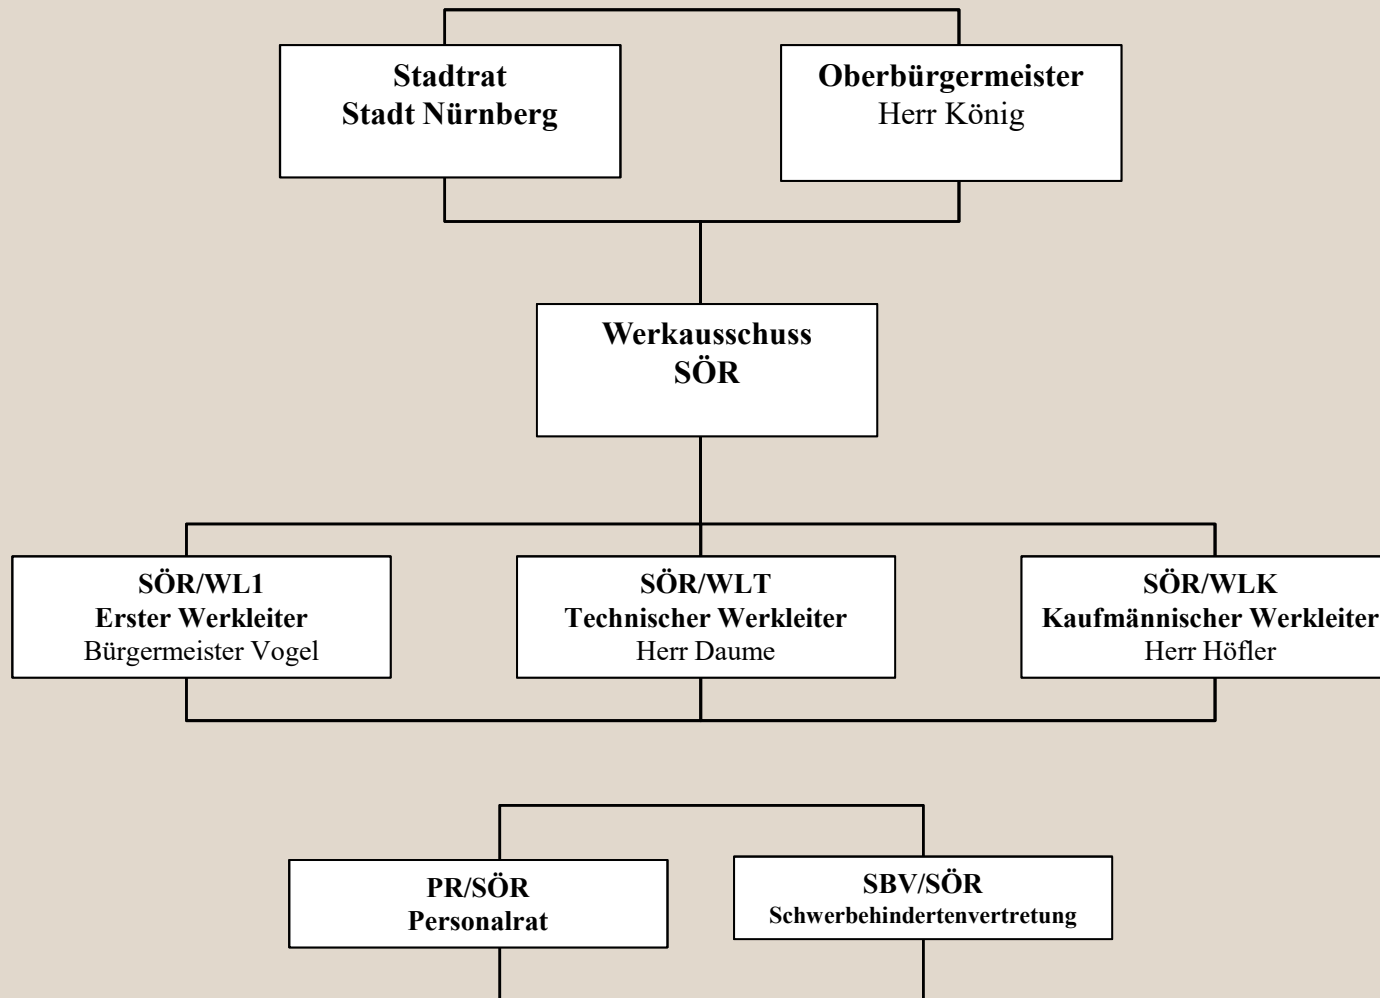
Stadtrat
Stadt Nürnberg

Oberbürgermeister
Herr König

Werkausschuss
SÖR

SÖR/WL1
Erster Werkleiter
Bürgermeister Vogel

SÖR/WLT
Technischer Werkleiter
Herr Daume

SÖR/WLK
Kaufmännischer Werkleiter
Herr Höfler

PR/SÖR
Personalrat

SBV/SÖR
Schwerbehindertenvertretung